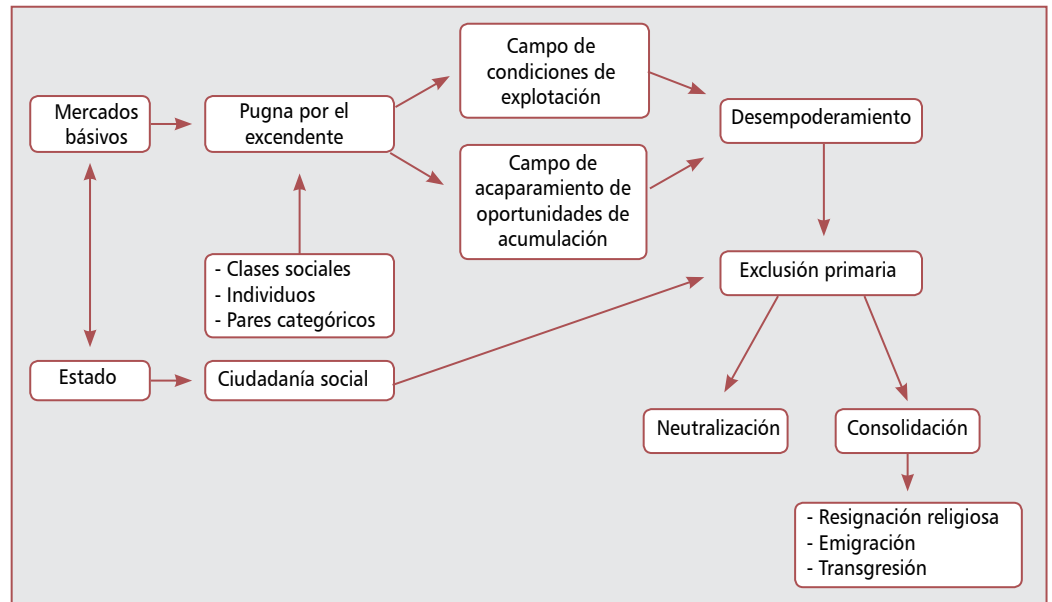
Mercados básivos

Pugna por el excendente

Campo de condiciones de explotación

Campo de acaparamiento de oportunidades de acumulación

Desempoderamiento

- Clases sociales
- Individuos
- Pares categóricos

Exclusión primaria

Estado

Ciudadanía social

Neutralización

Consolidación

- Resignación religiosa
- Emigración
- Transgresión